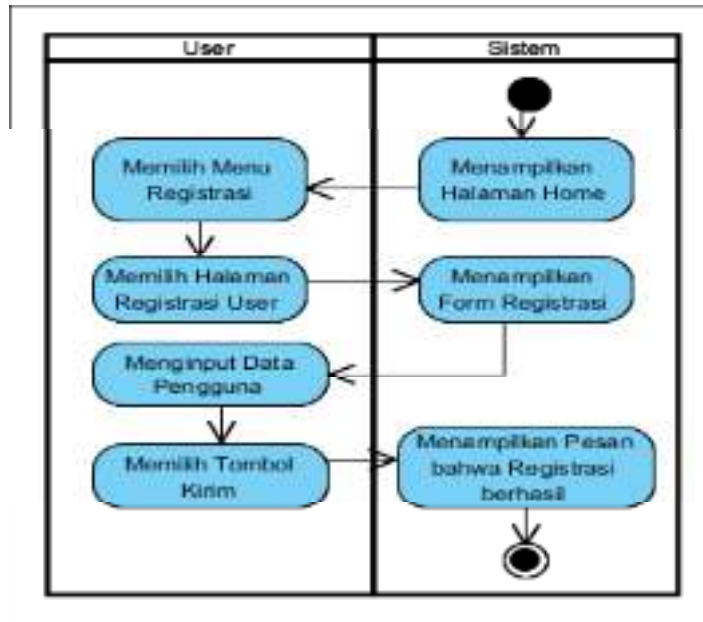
User

Sistem

Menampilkan Halaman Home

Memilih Menu Registrasi

Memilih Halaman Registrasi User

Menampilkan Form Registrasi

Menginput Data Pengguna

Memilih Tombol Kirim

Menampilkan Pesan bahwa Registrasi berhasil